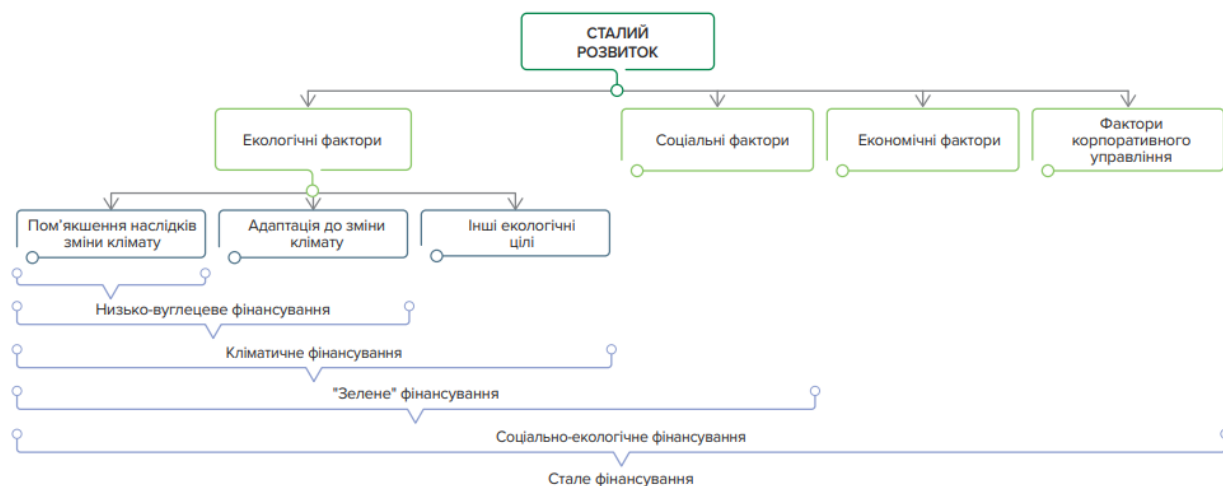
СТАЛИЙ РОЗВИТОК

Екологічні фактори

Соціальні фактори

Економічні фактори

Фактори корпоративного управління

Пом'якшення наслідків зміни клімату

Адаптація до зміни клімату

Інші екологічні цілі

Низько-вуглецеве фінансування

Кліматичне фінансування

"Зелене" фінансування

Соціально-екологічне фінансування

Стале фінансування